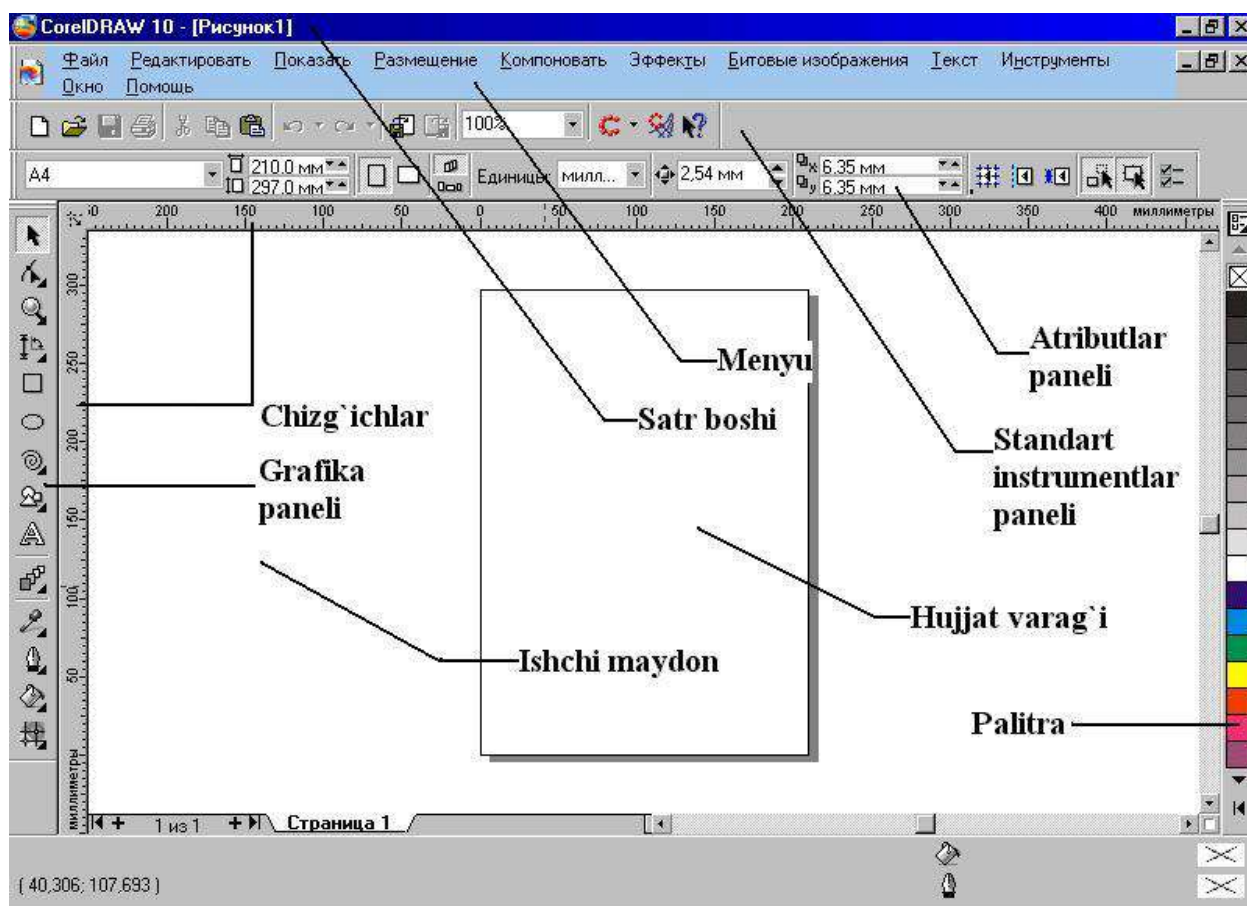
CorelDRAW 10 - [Рисунок1]

Файл Редактировать Показать Размещение Компоновать Эффекты Битовые изображения Текст Инструменты Окно Помощь

100%

A4

210,0 мм
297,0 мм

Единицы: милл...

2,54 мм

6,35 мм
6,35 мм

200 150 100 50 0 50 100 150 200 250 300 350 400 миллиметры

300 250 200 150 100 50 миллиметры

Atributlar paneli

Menyu

Chizg`ichlar

Satr boshi

Standart instrumentlar paneli

Grafika paneli

Hujjat varag`i

Ishchi maydon

Palitra

1 из 1

Страница 1

( 40,306; 107,693 )